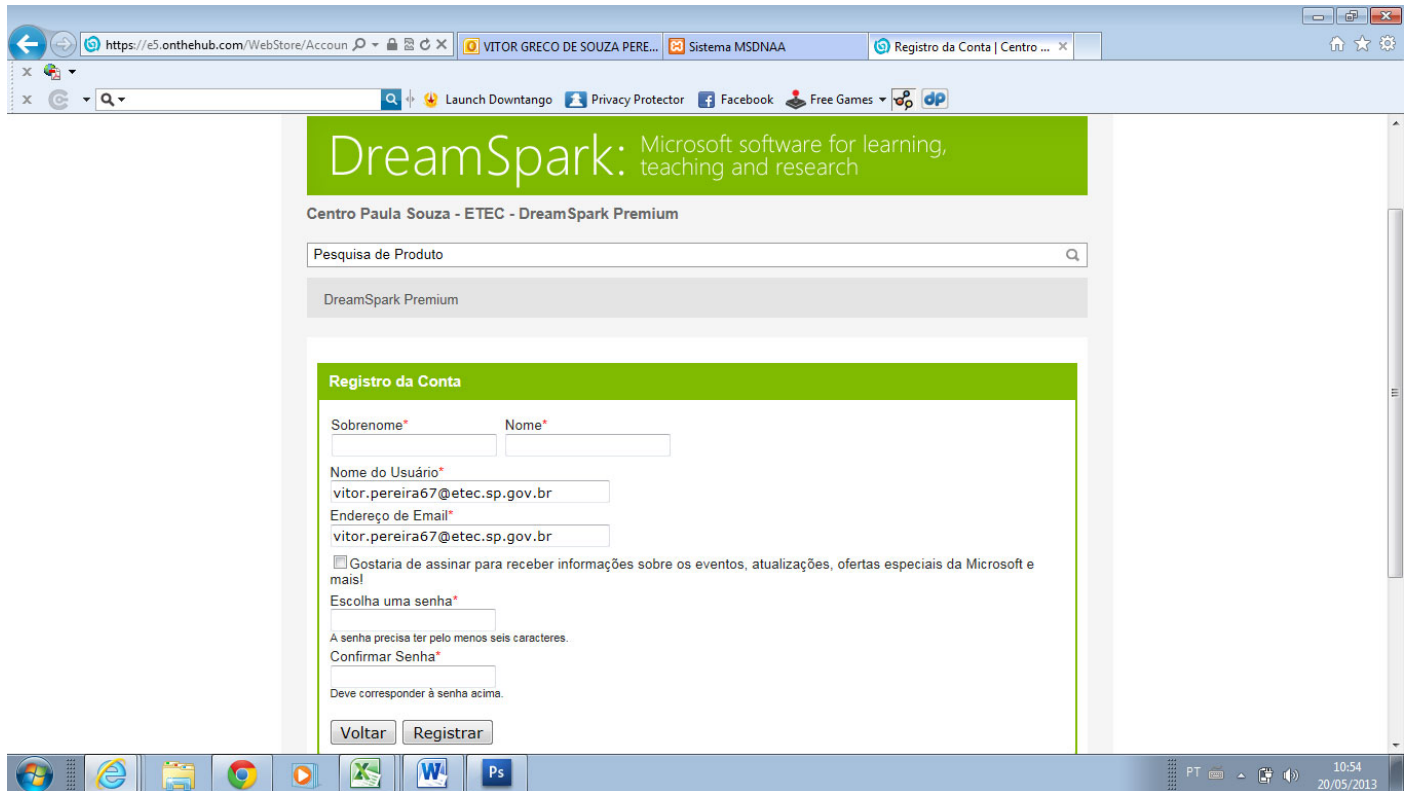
https://e5.onthehub.com/WebStore/Accoun
VITOR GRECO DE SOUZA PERE...
Sistema MSDNAA
Registro da Conta | Centro ...

Launch Downtango
Privacy Protector
Facebook
Free Games

DreamSpark: Microsoft software for learning, teaching and research

Centro Paula Souza - ETEC - DreamSpark Premium

Pesquisa de Produto

DreamSpark Premium

Registro da Conta

Sobrenome*
Nome*

Nome do Usuário*
vitor.pereira67@etec.sp.gov.br

Endereço de Email*
vitor.pereira67@etec.sp.gov.br

Gostaria de assinar para receber informações sobre os eventos, atualizações, ofertas especiais da Microsoft e mais!

Escolha uma senha*

A senha precisa ter pelo menos seis caracteres.

Confirmar Senha*

Deve corresponder à senha acima.

Voltar
Registrar

PT
10:54
20/05/2013